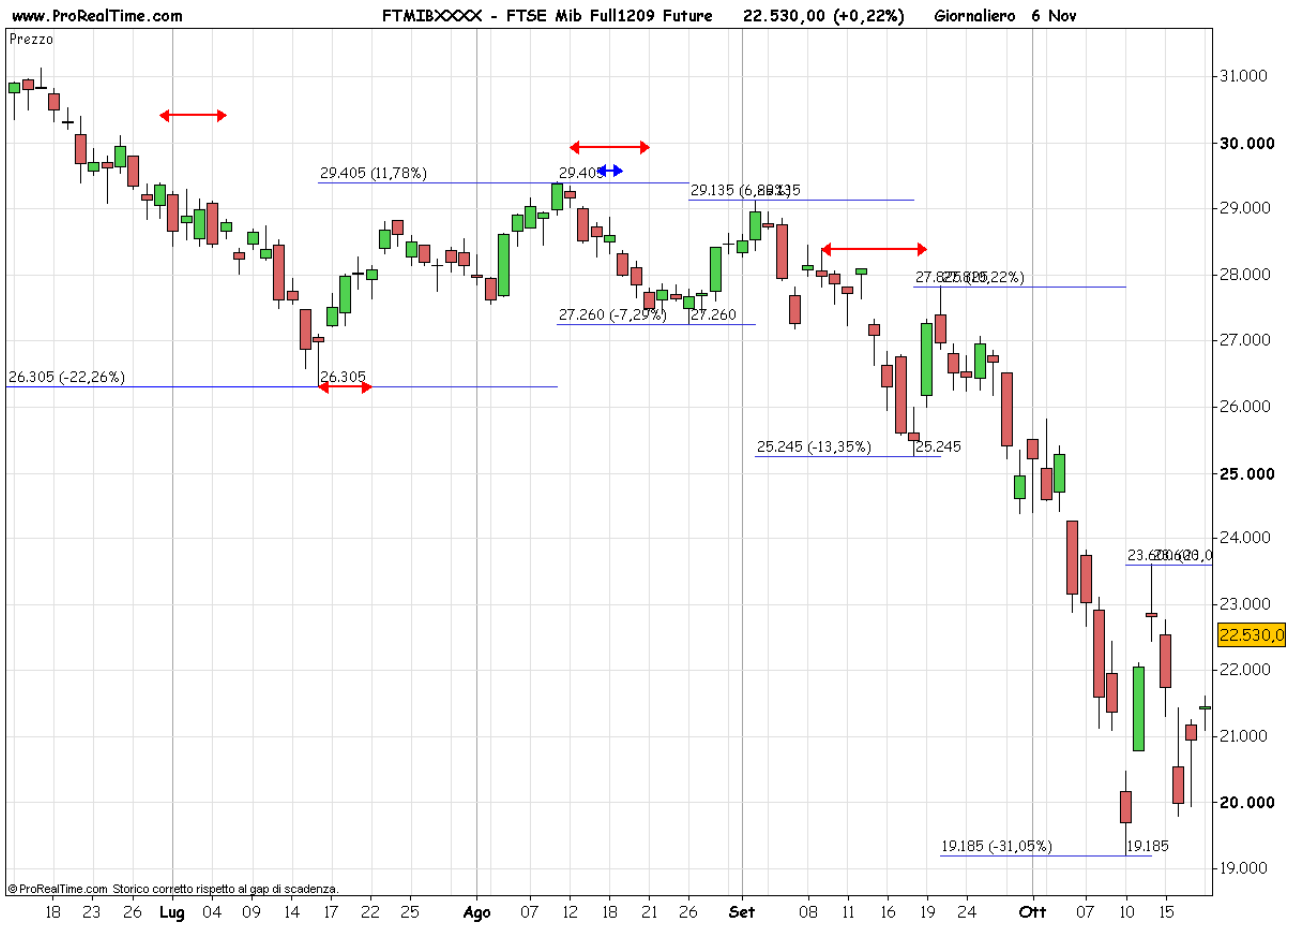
www.ProRealTime.com FTMIBXXXX - FTSE Mib Full1209 Future 22.530,00 (+0,22%) Giornaliero 6 Nov

Prezzo

31.000
30.000
29.000
28.000
27.000
26.000
25.000
24.000
23.000
22.530,0
22.000
21.000
20.000
19.000

29.405 (11,78%)
29.405
29.135 (6,88%)
29.135
27.825 (5,22%)
27.825
27.260 (-7,29%)
27.260
26.305 (-22,26%)
26.305
25.245 (-13,35%)
25.245
23.600 (23,0
23.600
19.185 (-31,05%)
19.185

© ProRealTime.com Storico corretto rispetto al gap di scadenza.

18 23 26 Lug 04 09 14 17 22 25 Ago 07 12 16 21 26 Set 08 11 16 19 24 Ott 07 10 15